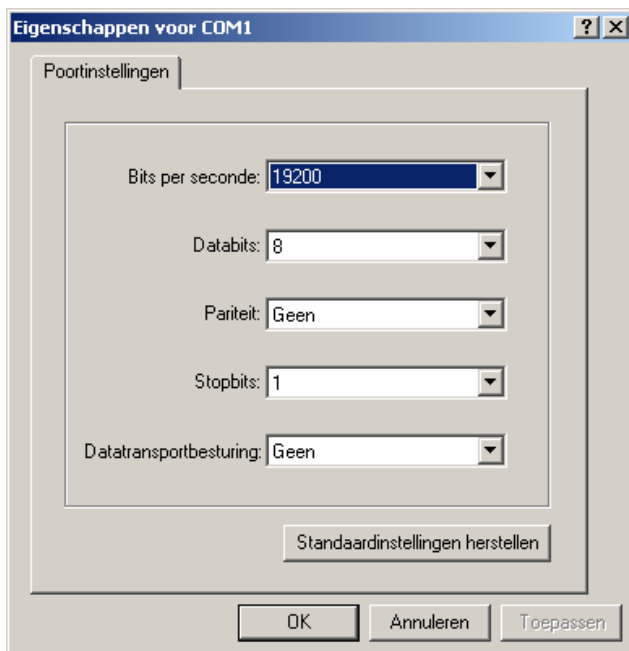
Eigenschappen voor COM1

?

X

Poortinstellingen

Bits per seconde: 19200

Databits: 8

Pariteit: Geen

Stopbits: 1

Datatransportbesturing: Geen

Standaardinstellingen herstellen

OK

Annuleren

Toepassen